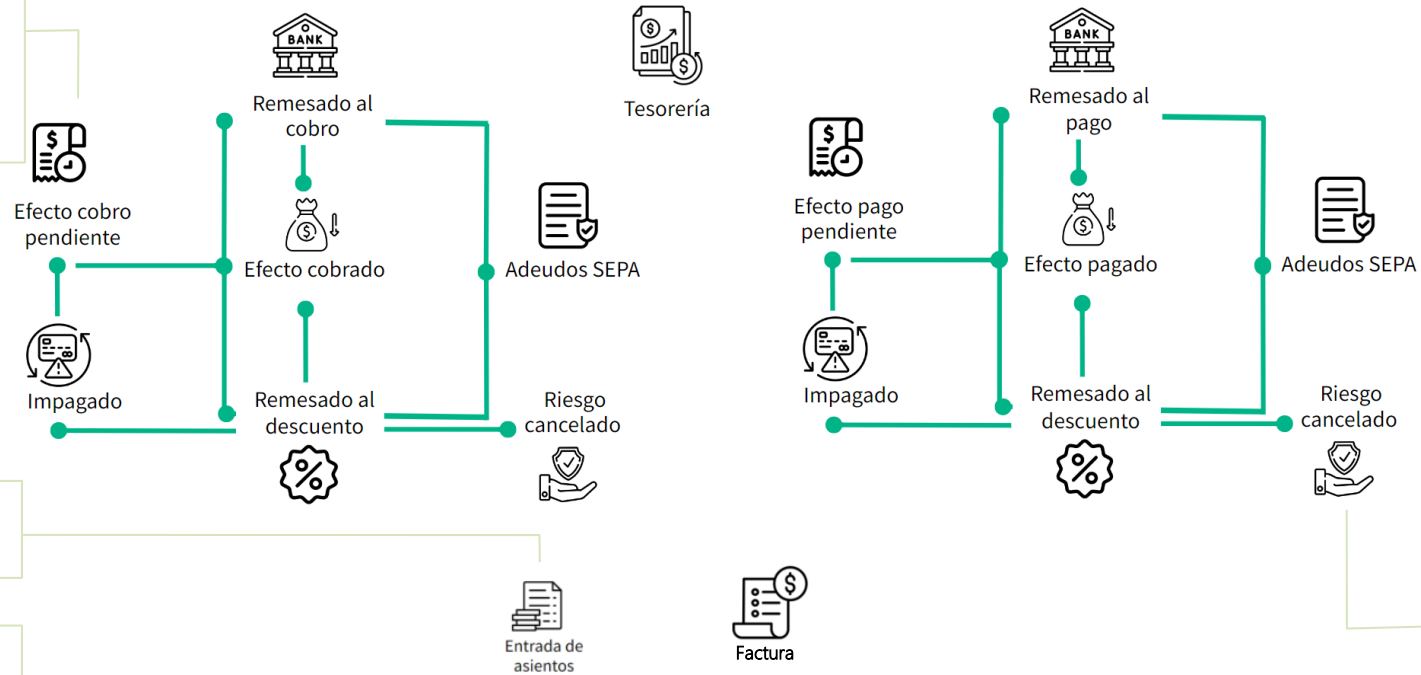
BANK

Remesado al cobro

Tesorería

Efecto cobro pendiente

Efecto cobrado

Adeudos SEPA

Impagado

Remesado al descuento

Riesgo cancelado

BANK

Remesado al pago

Efecto pago pendiente

Efecto pagado

Adeudos SEPA

Impagado

Remesado al descuento

Riesgo cancelado

Entrada de asientos

Factura